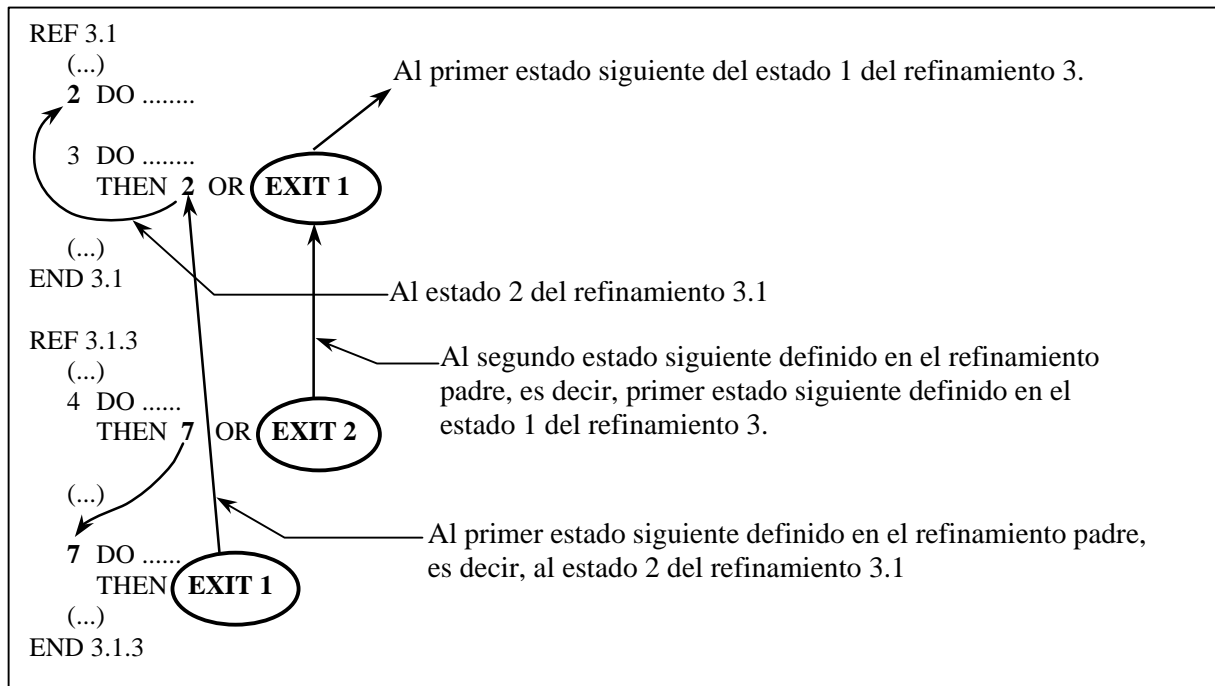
REF 3.1
(...)
**2** DO ........

3 DO ........
THEN **2** OR **EXIT 1**

(...)
END 3.1

REF 3.1.3
(...)
4 DO ......
THEN **7** OR **EXIT 2**

(...)

**7** DO ......
THEN **EXIT 1**
(...)
END 3.1.3

Al primer estado siguiente del estado 1 del refinamiento 3.

Al estado 2 del refinamiento 3.1

Al segundo estado siguiente definido en el refinamiento padre, es decir, primer estado siguiente definido en el estado 1 del refinamiento 3.

Al primer estado siguiente definido en el refinamiento padre, es decir, al estado 2 del refinamiento 3.1